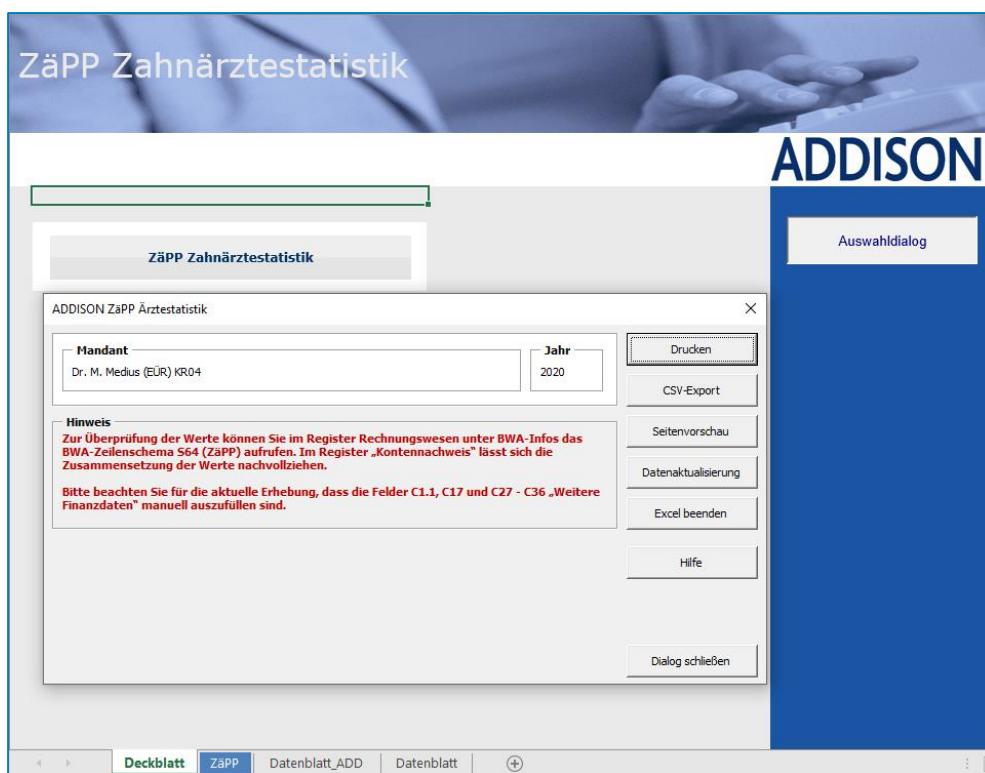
ZäPP Zahnärztestatistik

ADDISON

ZäPP Zahnärztestatistik

Auswahldialog

ADDISON ZäPP Ärztestatistik

×

Mandant

Dr. M. Medius (EÜR) KR04

Jahr

2020

Drucken

CSV-Export

Seitenvorschau

Datenaktualisierung

Excel beenden

Hilfe

Dialog schließen

Hinweis

Zur Überprüfung der Werte können Sie im Register Rechnungswesen unter BWA-Infos das BWA-Zeilenschema S64 (ZäPP) aufrufen. Im Register „Kontennachweis" lässt sich die Zusammensetzung der Werte nachvollziehen.

Bitte beachten Sie für die aktuelle Erhebung, dass die Felder C1.1, C17 und C27 - C36 „Weitere Finanzdaten" manuell auszufüllen sind.

Deckblatt | ZäPP | Datenblatt_ADD | Datenblatt | ⊕